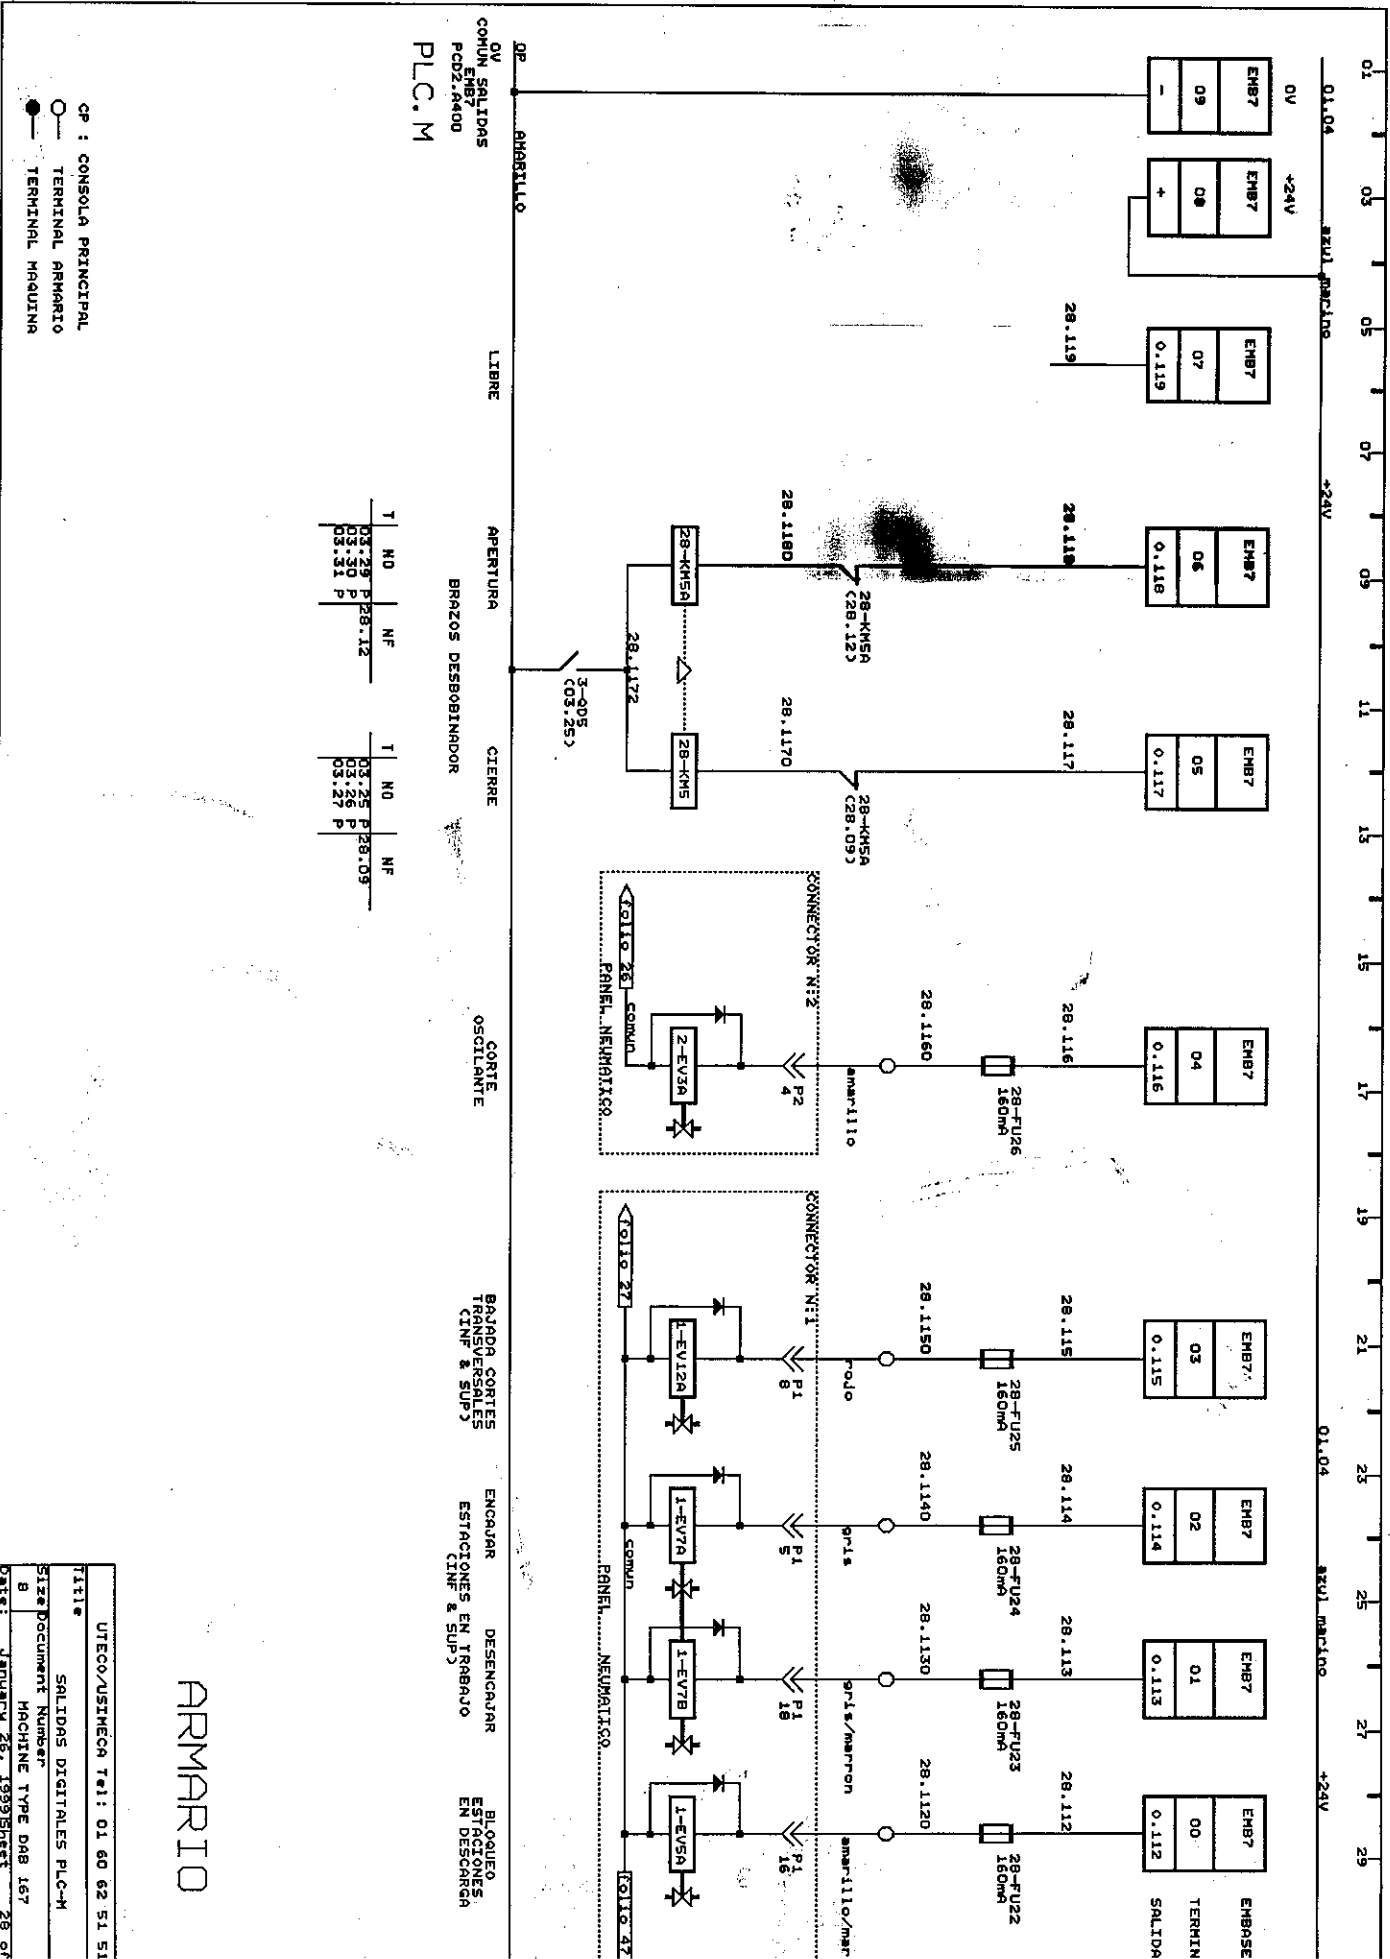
01 03 05 07 09 11 13 15 17 19 21 23 25 27 29

01.04 azul marino +24V 01.04 azul marino +24V

0V +24V

| EMB7 | EMB7 | EMB7 | EMB7 | EMB7 | EMB7 | EMB7 | EMB7 | EMB7 | EMB7 | EMBASE |
|---|---|---|---|---|---|---|---|---|---|---|
| 09 | 08 | 07 | 06 | 05 | 04 | 03 | 02 | 01 | 00 | TERMIN |
| - | + | 0.119 | 0.118 | 0.117 | 0.116 | 0.115 | 0.114 | 0.113 | 0.112 | SALIDA |

28.119 28.118 28.117 28.116 28.115 28.114 28.113 28.112

28-KM5A (28.12) 28-KM5A (28.09)

28.1180 28.1170 28.1160 28.1150 28.1140 28.1130 28.1120

28-FU26 160mA 28-FU25 160mA 28-FU24 160mA 28-FU23 160mA 28-FU22 160mA

CONNECTOR N:2 CONNECTOR N:1

amarillo rojo gris gris/marron amarillo/mar

P2 4 P1 8 P1 5 P1 18 P1 16

28-KM5A 28.1172 28-KM5 3-Q05 (03.25)

2-EV3A 1-EV12A 1-EV7A 1-EV7B 1-EV5A

folio 26 comun PANEL NEUMATICO folio 27 comun PANEL NEUMATICO folio 47

0P AMARILLO

0V COMUN SALIDAS EMB7 PCD2.A400

PLC.M

LIBRE APERTURA CIERRE CORTE OSCILANTE BAJADA CORTES TRANSVERSALES (INF & SUP) ENCAJAR ESTACIONES EN TRABAJO (INF & SUP) DESENCAJAR BLOQUEO ESTACIONES EN DESCARGA

BRAZOS DESBOBINADOR

| T | NO | NF |
|---|---|---|
| 03.29 | P | 28.12 |
| 03.30 | P | |
| 03.31 | P | |

| T | NO | NF |
|---|---|---|
| 03.25 | P | 28.09 |
| 03.26 | P | |
| 03.27 | P | |

CP : CONSOLA PRINCIPAL
TERMINAL ARMARIO
TERMINAL MAQUINA

ARMARIO

UTECO/USIMECA Tel: 01 60 62 51 51
Title SALIDAS DIGITALES PLC-M
Size Document Number
B MACHINE TYPE DAB 167
Date: January 26, 1999 Sheet 28 of